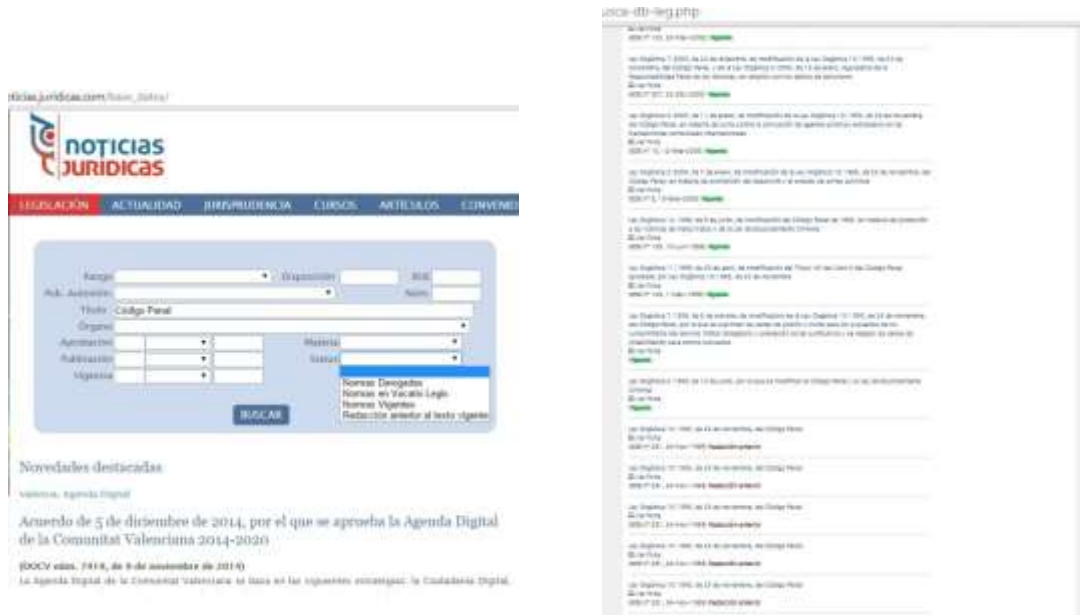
ticias.juridicas.com/base_datos/

noticias juridicas

LEGISLACIÓN ACTUALIDAD JURISPRUDENCIA CURSOS ARTÍCULOS CONVENIO

Rango: Disposición: BOE:
Ámb. Autonómico: Núm.:
Título: Código Penal
Órgano:
Aprobación: Materia:
Publicación: Status:
Vigencia:

Normas Derogadas
Normas en Vacatio Legis
Normas Vigentes
Redacción anterior al texto vigente

BUSCAR

Novedades destacadas

Valencia, Agenda Digital

Acuerdo de 5 de diciembre de 2014, por el que se aprueba la Agenda Digital de la Comunitat Valenciana 2014-2020

(DOCV núm. 7418, de 9 de noviembre de 2014)

La Agenda Digital de la Comunitat Valenciana se basa en las siguientes estrategias: la Ciudadanía Digital,

usca-db-leg.php

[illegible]

Vigente

Redacción anterior

Redacción anterior

Redacción anterior

Redacción anterior

Redacción anterior